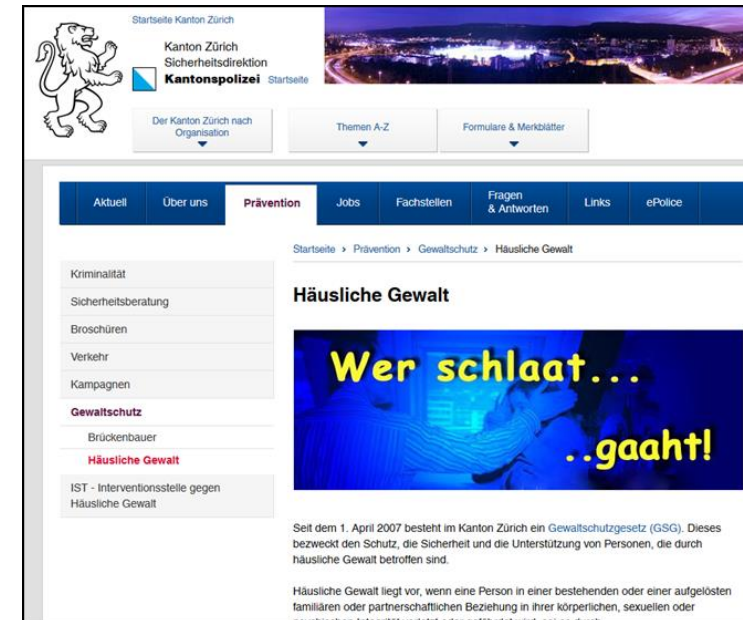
Startseite Kanton Zürich

Kanton Zürich
Sicherheitsdirektion
Kantonspolizei Startseite

Der Kanton Zürich nach Organisation

Themen A-Z

Formulare & Merkblätter

Aktuell
Über uns
Prävention
Jobs
Fachstellen
Fragen & Antworten
Links
ePolice

Startseite › Prävention › Gewaltschutz › Häusliche Gewalt

Kriminalität
Sicherheitsberatung
Broschüren
Verkehr
Kampagnen
Gewaltschutz
Brückenbauer
Häusliche Gewalt
IST - Interventionsstelle gegen Häusliche Gewalt

Häusliche Gewalt

Wer schlaat...
..gaaht!

Seit dem 1. April 2007 besteht im Kanton Zürich ein Gewaltschutzgesetz (GSG). Dieses bezweckt den Schutz, die Sicherheit und die Unterstützung von Personen, die durch häusliche Gewalt betroffen sind.

Häusliche Gewalt liegt vor, wenn eine Person in einer bestehenden oder einer aufgelösten familiären oder partnerschaftlichen Beziehung in ihrer körperlichen, sexuellen oder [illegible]